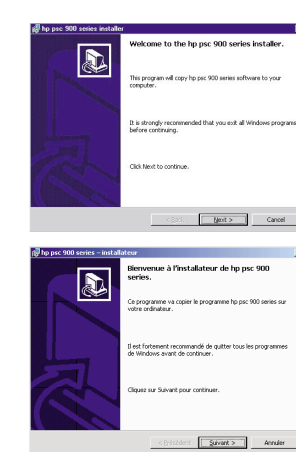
hp psc 900 series installer

Welcome to the hp psc 900 series installer.

This program will copy hp psc 900 series software to your computer.

It is strongly recommended that you exit all Windows programs before continuing.

Click Next to continue.

< Back Next > Cancel

hp psc 900 series – installateur

Bienvenue à l'installateur de hp psc 900 series.

Ce programme va copier le programme hp psc 900 series sur votre ordinateur.

Il est fortement recommandé de quitter tous les programmes de Windows avant de continuer.

Cliquez sur Suivant pour continuer.

< Précédent Suivant > Annuler